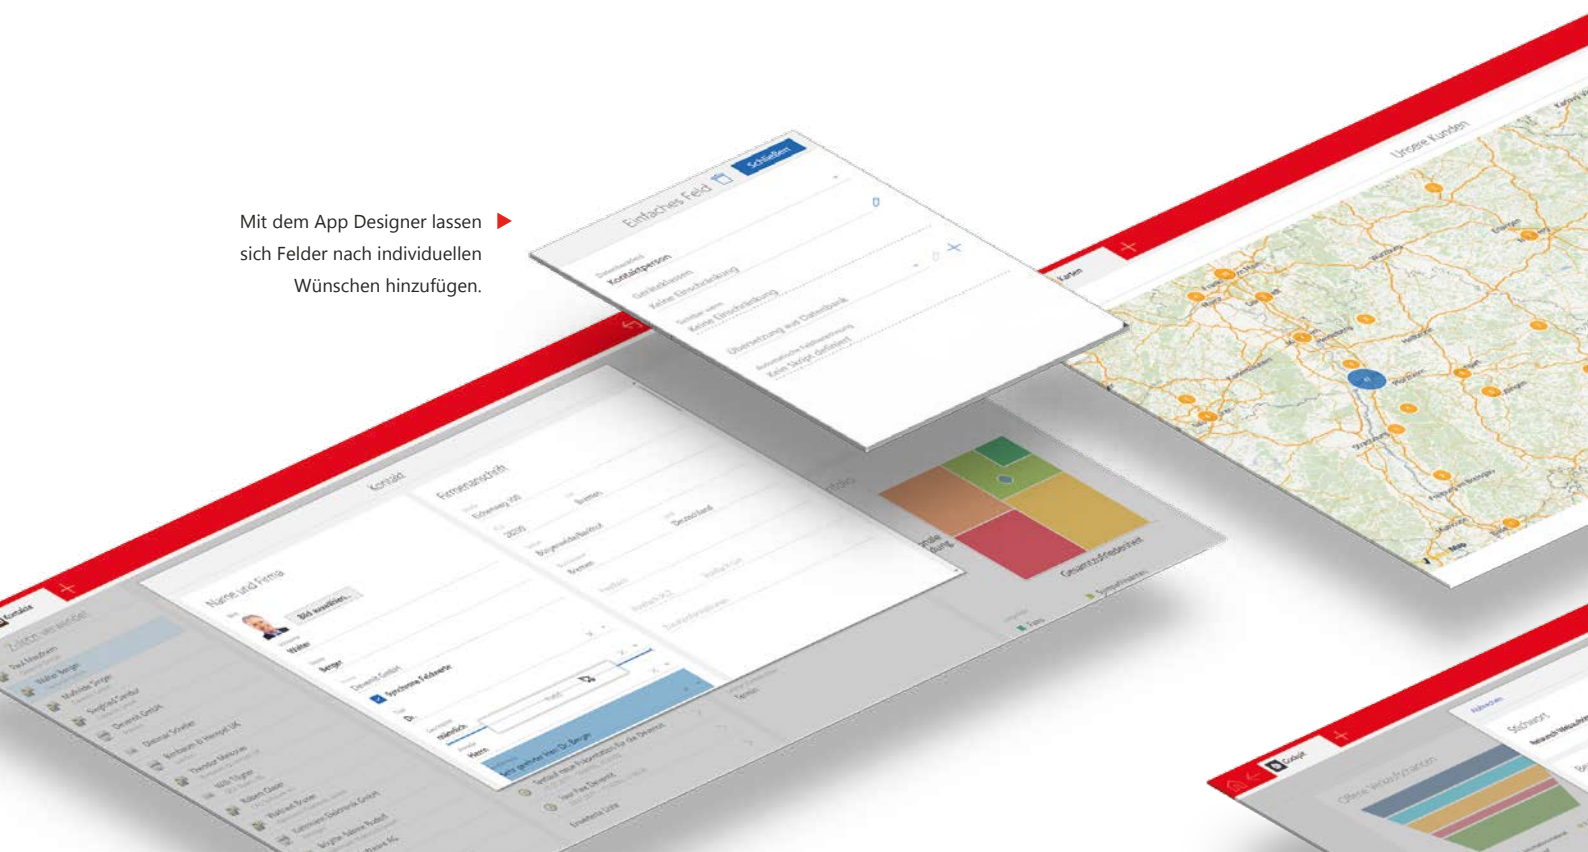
Mit dem App Designer lassen sich Felder nach individuellen Wünschen hinzufügen.

Einfaches Feld
Schließen
Kontaktperson
Keine Einschränkung
Keine Einschränkung
Übersetzung aus Datenbank
Kein Skript definiert

Unsere Kunden
Karten

Kontakt
Name und Firma
Bild auswählen
Walter
Berger
Firmenanschrift
Bremen
Deutschland
Synchrone Feldwerte
männlich
Herrn
Sehr geehrter Herr Dr. Berger

Kontakt
Zuletzt verwendet

Gesamtzufriedenheit

Cockpit
Stichwort
Offene Verkaufschancen